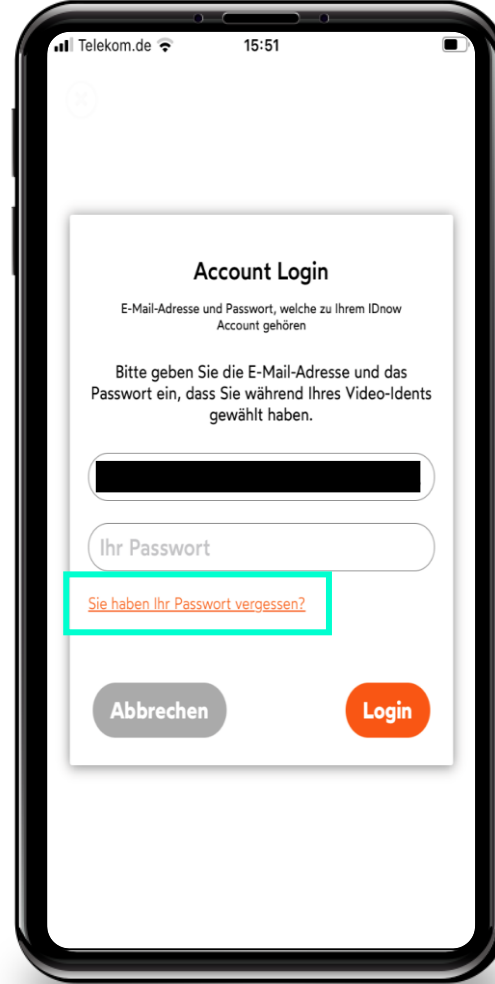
Telekom.de 15:51

Account Login

E-Mail-Adresse und Passwort, welche zu Ihrem IDnow Account gehören

Bitte geben Sie die E-Mail-Adresse und das Passwort ein, dass Sie während Ihres Video-Idents gewählt haben.

Ihr Passwort

Sie haben Ihr Passwort vergessen?

Abbrechen

Login